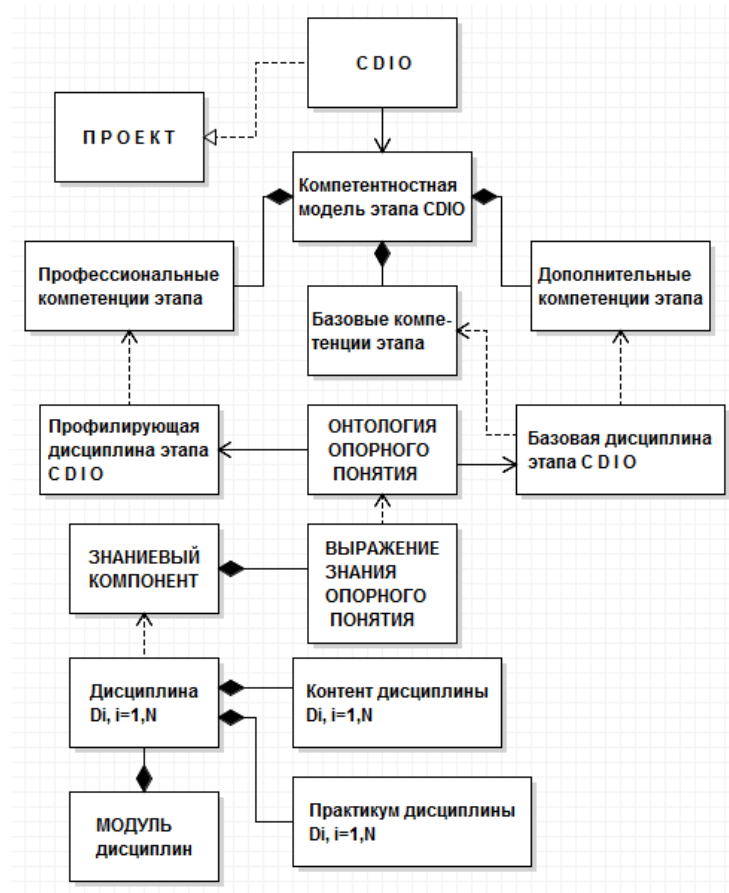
C D I O

П Р О Е К Т

Компетентностная модель этапа CDIO

Профессиональные компетенции этапа

Базовые компетенции этапа

Дополнительные компетенции этапа

Профилирующая дисциплина этапа C D I O

ОНТОЛОГИЯ ОПОРНОГО ПОНЯТИЯ

Базовая дисциплина этапа C D I O

ЗНАНИЕВЫЙ КОМПОНЕНТ

ВЫРАЖЕНИЕ ЗНАНИЯ ОПОРНОГО ПОНЯТИЯ

Дисциплина Di, i=1,N

Контент дисциплины Di, i=1,N

МОДУЛЬ дисциплин

Практикум дисциплины Di, i=1,N